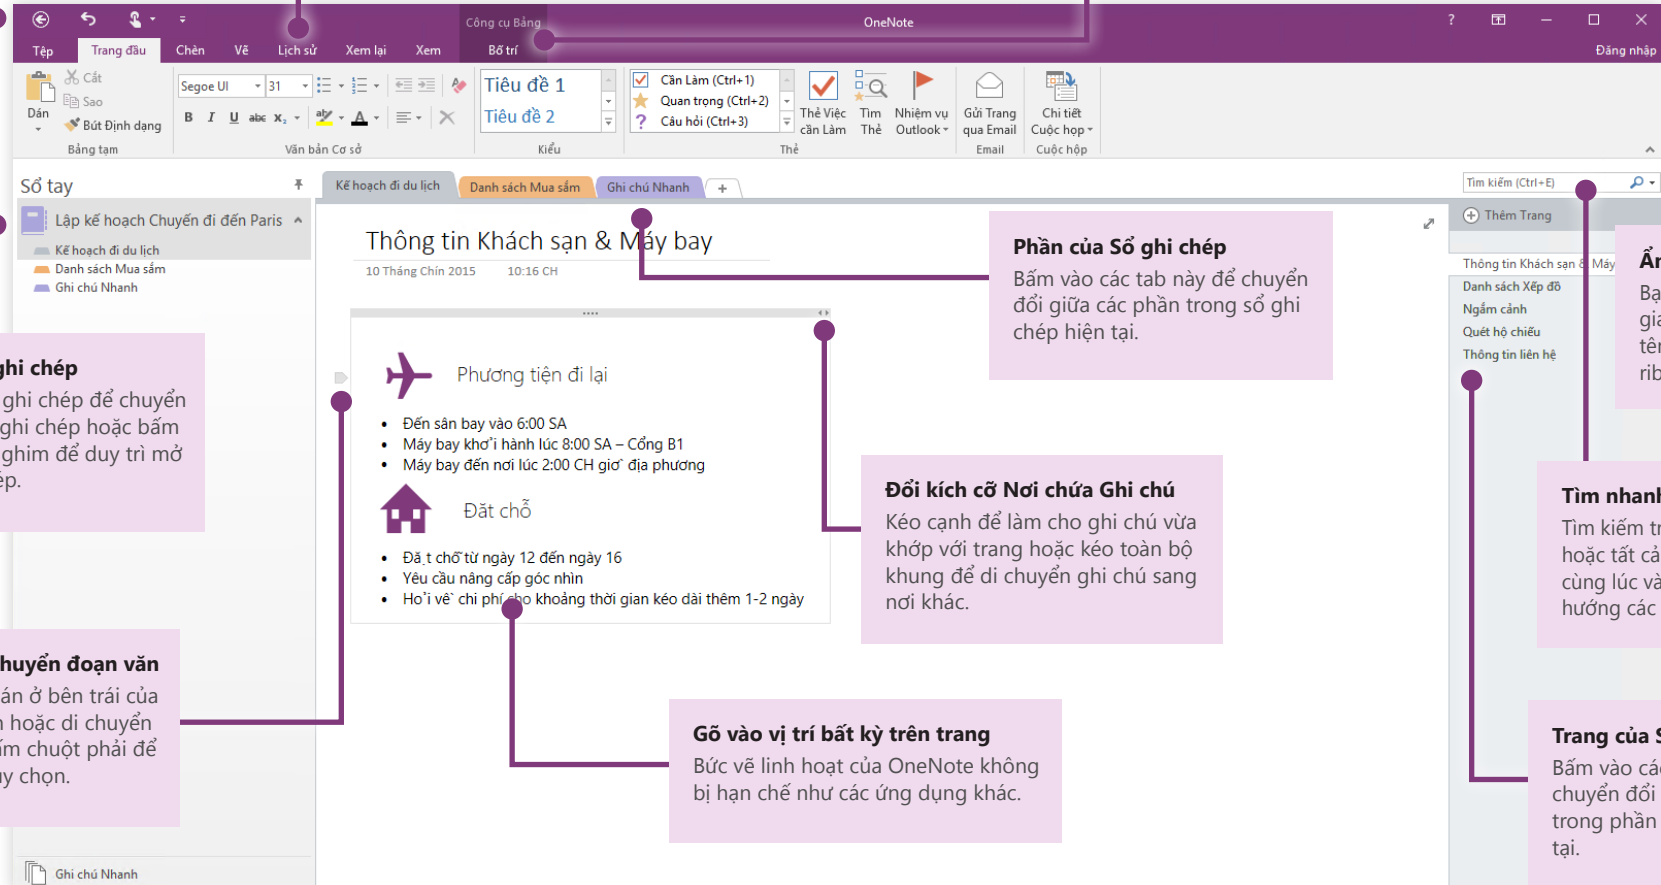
Công cụ Bảng OneNote ? Đăng nhập

Tệp Trang đầu Chèn Vẽ Lịch sử Xem lại Xem Bố trí

Cắt Sao Dán Bút Định dạng Bảng tạm

Segoe UI 31 B I U abc $x_2$ Văn bản Cơ sở

Tiêu đề 1 Tiêu đề 2 Kiểu

Cần Làm (Ctrl+1) Quan trọng (Ctrl+2) Câu hỏi (Ctrl+3) Thẻ Việc cần Làm Tìm Thẻ Nhiệm vụ Outlook Thẻ

Gửi Trang qua Email Email Chi tiết Cuộc họp Cuộc họp

Sổ tay

Lập kế hoạch Chuyến đi đến Paris

Kế hoạch đi du lịch
Danh sách Mua sắm
Ghi chú Nhanh

Kế hoạch đi du lịch Danh sách Mua sắm Ghi chú Nhanh +

Thông tin Khách sạn & Máy bay
10 Tháng Chín 2015 10:16 CH

Phương tiện đi lại
• Đến sân bay vào 6:00 SA
• Máy bay khởi hành lúc 8:00 SA – Cổng B1
• Máy bay đến nơi lúc 2:00 CH giờ địa phương

Đặt chỗ
• Đặt chỗ từ ngày 12 đến ngày 16
• Yêu cầu nâng cấp góc nhìn
• Hỏi về chi phí cho khoảng thời gian kéo dài thêm 1-2 ngày

Tìm kiếm (Ctrl+E)
Thêm Trang
Thông tin Khách sạn & Máy
Danh sách Xếp đồ
Ngắm cảnh
Quét hộ chiếu
Thông tin liên hệ

Ghi chú Nhanh

Phần của Sổ ghi chép
Bấm vào các tab này để chuyển đổi giữa các phần trong sổ ghi chép hiện tại.

ghi chép
ghi chép để chuyển
ghi chép hoặc bấm
ghim để duy trì mở
ẹp.

Đổi kích cỡ Nơi chứa Ghi chú
Kéo cạnh để làm cho ghi chú vừa khớp với trang hoặc kéo toàn bộ khung để di chuyển ghi chú sang nơi khác.

huyển đoạn văn
ản ở bên trái của
n hoặc di chuyển
ím chuột phải để
ay chọn.

Gõ vào vị trí bất kỳ trên trang
Bức vẽ linh hoạt của OneNote không bị hạn chế như các ứng dụng khác.

Ẩ
Ba
gia
tên
rib

Tìm nhanh
Tìm kiếm t
hoặc tất cả
cùng lúc và
hướng các

Trang của S
Bấm vào cá
chuyển đổi
trong phần
tại.